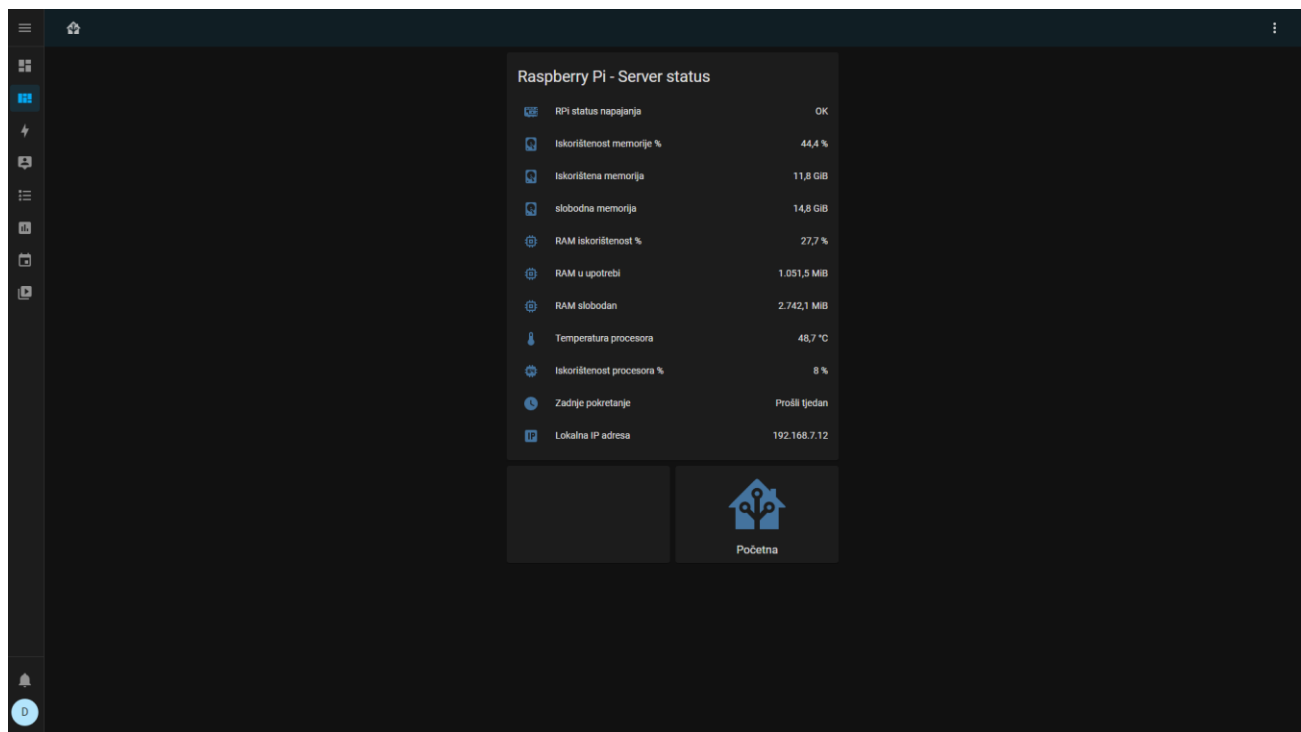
Raspberry Pi - Server status

| | |
|---|---|
| RPi status napajanja | OK |
| Iskorištenost memorije % | 44,4 % |
| Iskorištena memorija | 11,8 GiB |
| slobodna memorija | 14,8 GiB |
| RAM iskorištenost % | 27,7 % |
| RAM u upotrebi | 1.051,5 MiB |
| RAM slobodan | 2.742,1 MiB |
| Temperatura procesora | 48,7 °C |
| Iskorištenost procesora % | 8 % |
| Zadnje pokretanje | Prošli tjedan |
| Lokalna IP adresa | 192.168.7.12 |

Početna

D